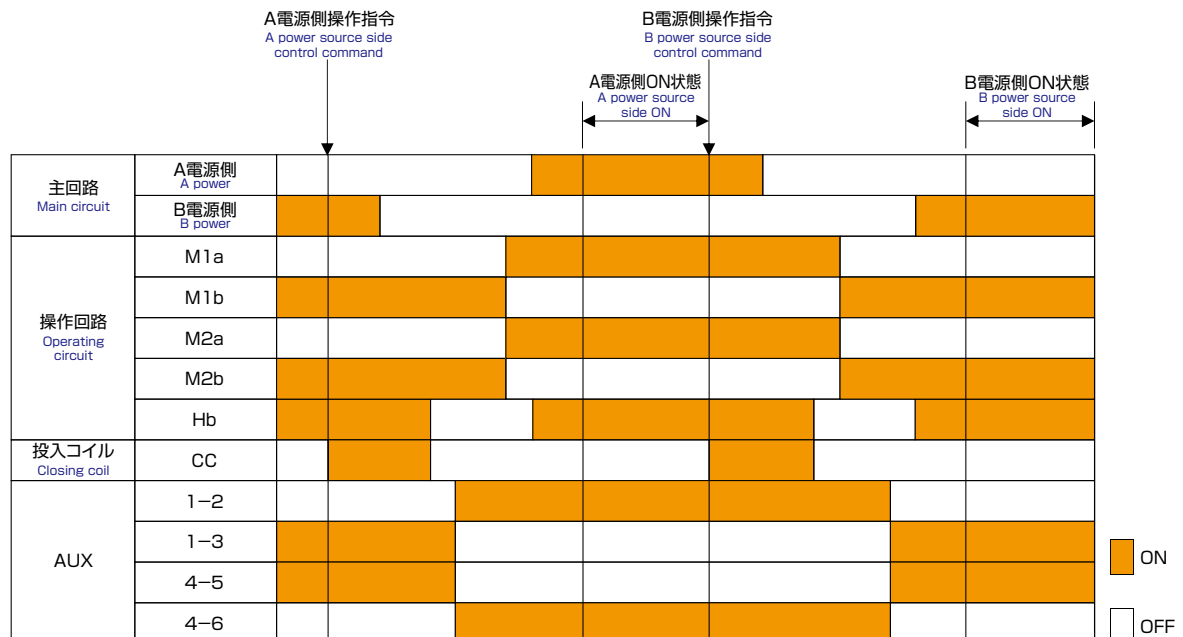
A電源側操作指令
A power source side control command

B電源側操作指令
B power source side control command

A電源側ON状態
A power source side ON

B電源側ON状態
B power source side ON

主回路
Main circuit

A電源側
A power

B電源側
B power

操作回路
Operating circuit

M1a

M1b

M2a

M2b

Hb

投入コイル
Closing coil

CC

AUX

1−2

1−3

4−5

4−6

ON

OFF